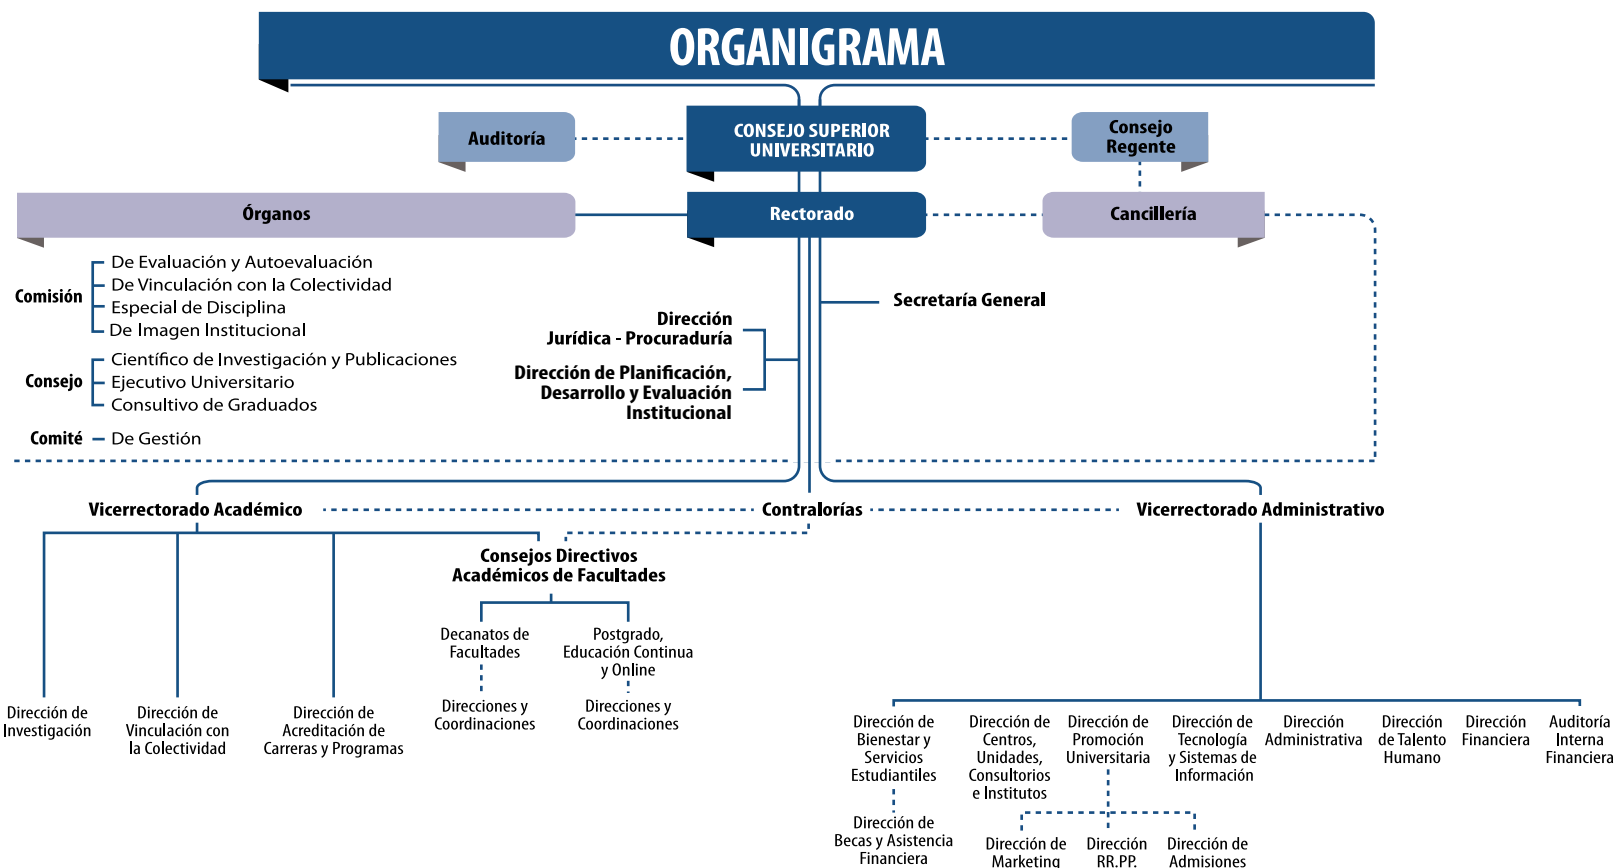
ORGANIGRAMA

Auditoría

CONSEJO SUPERIOR UNIVERSITARIO

Consejo Regente

Órganos

Rectorado

Cancillería

Comisión
De Evaluación y Autoevaluación
De Vinculación con la Colectividad
Especial de Disciplina
De Imagen Institucional

Consejo
Científico de Investigación y Publicaciones
Ejecutivo Universitario
Consultivo de Graduados

Comité
De Gestión

Secretaría General

Dirección Jurídica - Procuraduría

Dirección de Planificación, Desarrollo y Evaluación Institucional

Vicerrectorado Académico

Contralorías

Vicerrectorado Administrativo

Consejos Directivos Académicos de Facultades

Decanatos de Facultades

Postgrado, Educación Continua y Online

Direcciones y Coordinaciones

Direcciones y Coordinaciones

Dirección de Investigación

Dirección de Vinculación con la Colectividad

Dirección de Acreditación de Carreras y Programas

Dirección de Bienestar y Servicios Estudiantiles

Dirección de Centros, Unidades, Consultorios e Institutos

Dirección de Promoción Universitaria

Dirección de Tecnología y Sistemas de Información

Dirección Administrativa

Dirección de Talento Humano

Dirección Financiera

Auditoría Interna Financiera

Dirección de Becas y Asistencia Financiera

Dirección de Marketing

Dirección RR.PP.

Dirección de Admisiones